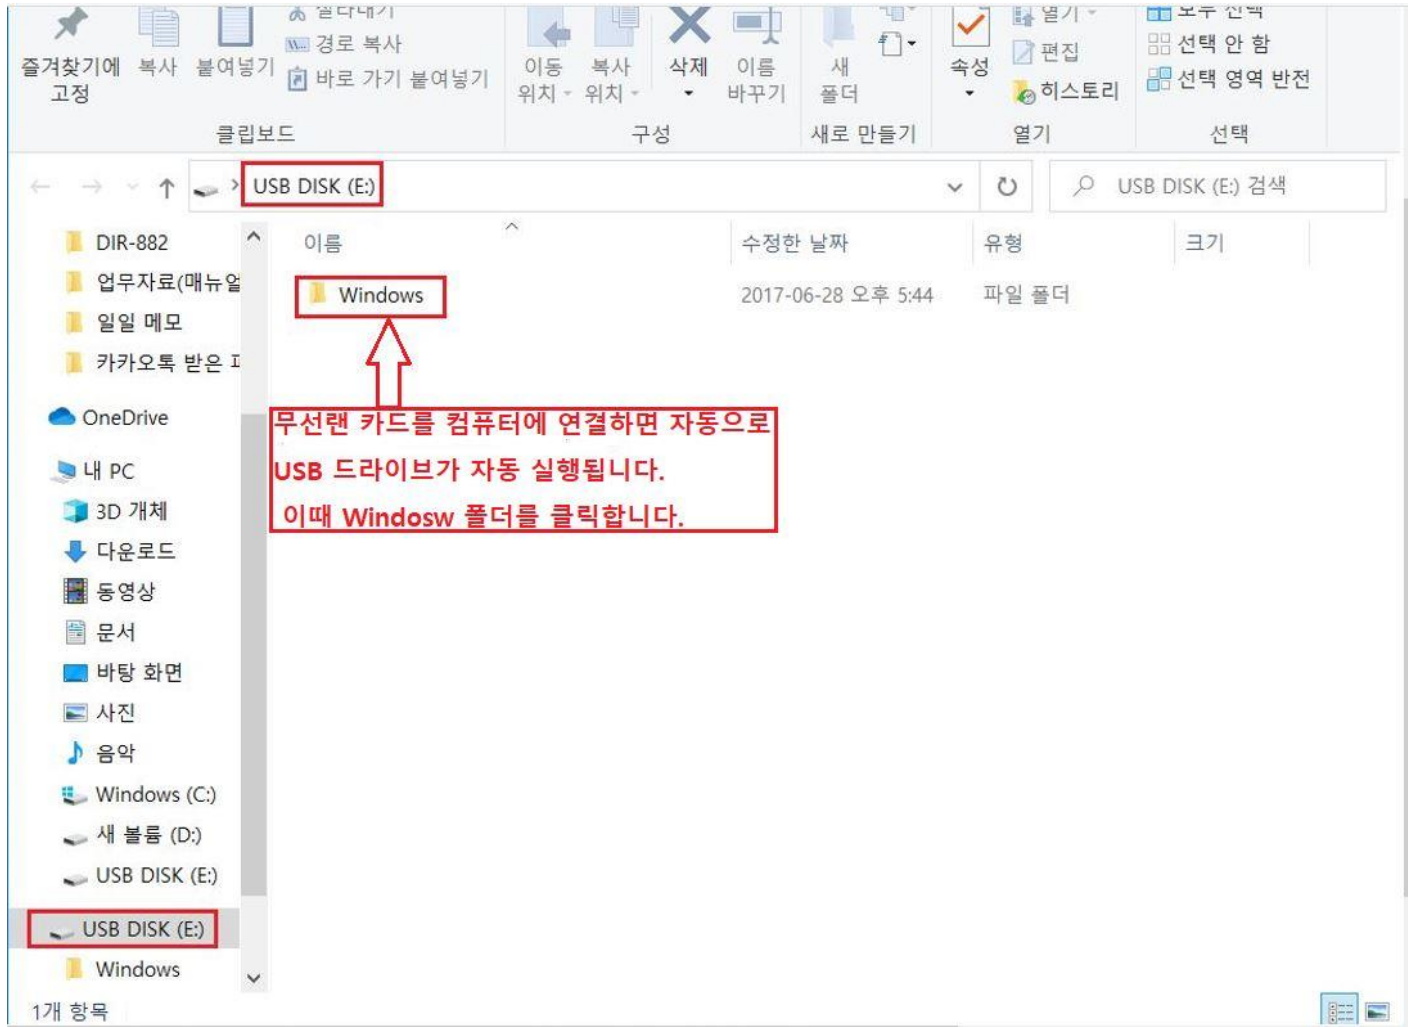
즐겨찾기에 고정 복사 붙여넣기
잘라내기
경로 복사
바로 가기 붙여넣기
클립보드
이동 위치 복사 위치 삭제 이름 바꾸기
구성
새 폴더
새로 만들기
속성
열기
편집
히스토리
열기
모두 선택
선택 안 함
선택 영역 반전
선택

USB DISK (E:)
USB DISK (E:) 검색

DIR-882
업무자료(매뉴얼
일일 메모
카카오톡 받은 파
OneDrive
내 PC
3D 개체
다운로드
동영상
문서
바탕 화면
사진
음악
Windows (C:)
새 볼륨 (D:)
USB DISK (E:)
USB DISK (E:)
Windows

| 이름 | 수정한 날짜 | 유형 | 크기 |
|---|---|---|---|
| Windows | 2017-06-28 오후 5:44 | 파일 폴더 | |

무선랜 카드를 컴퓨터에 연결하면 자동으로 USB 드라이브가 자동 실행됩니다.
이때 Windosw 폴더를 클릭합니다.

1개 항목